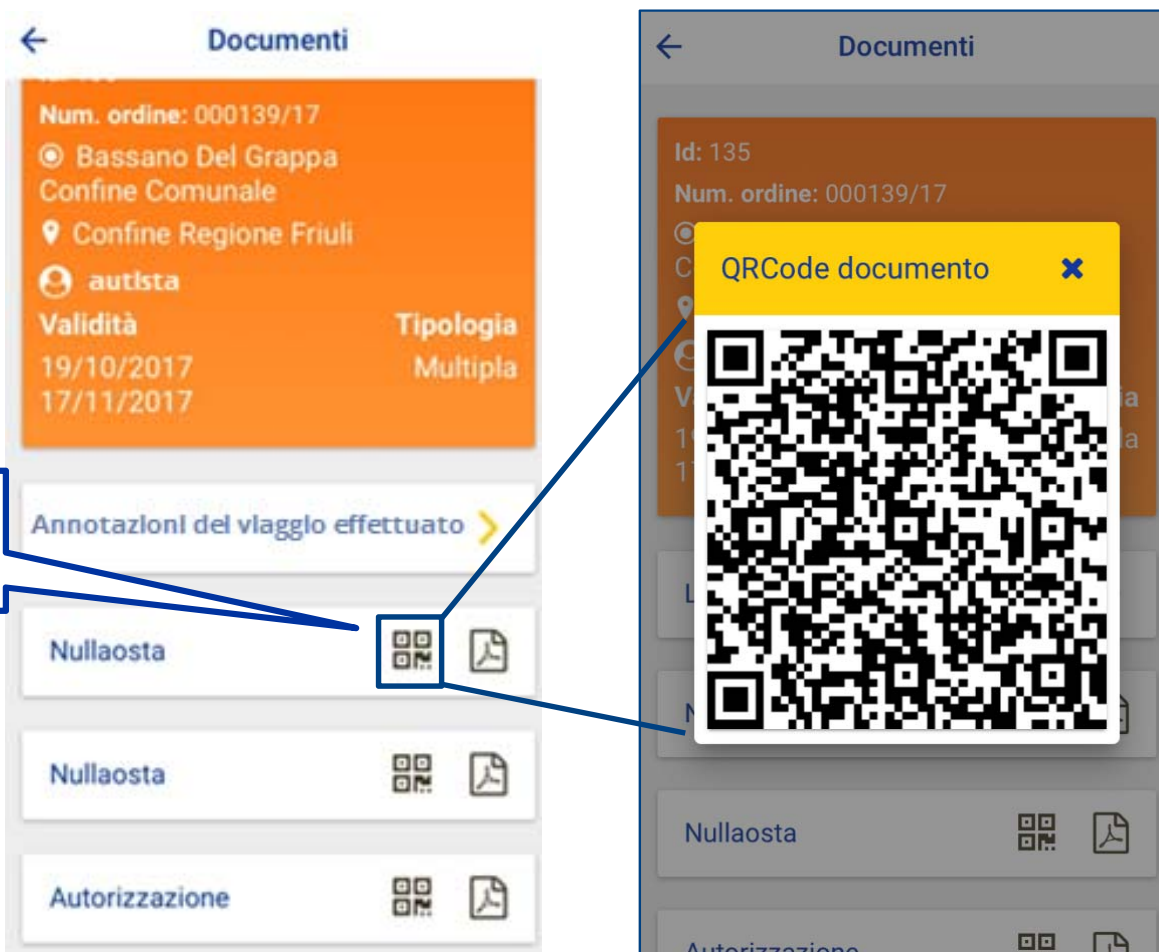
Documenti

Num. ordine: 000139/17
Bassano Del Grappa Confine Comunale
Confine Regione Friuli
autista
Validità
19/10/2017
17/11/2017
Tipologia
Multipla

Annotazioni del viaggio effettuato

Nullaosta

Nullaosta

Autorizzazione

Documenti

Id: 135
Num. ordine: 000139/17

QRCode documento

Nullaosta

Autorizzazione